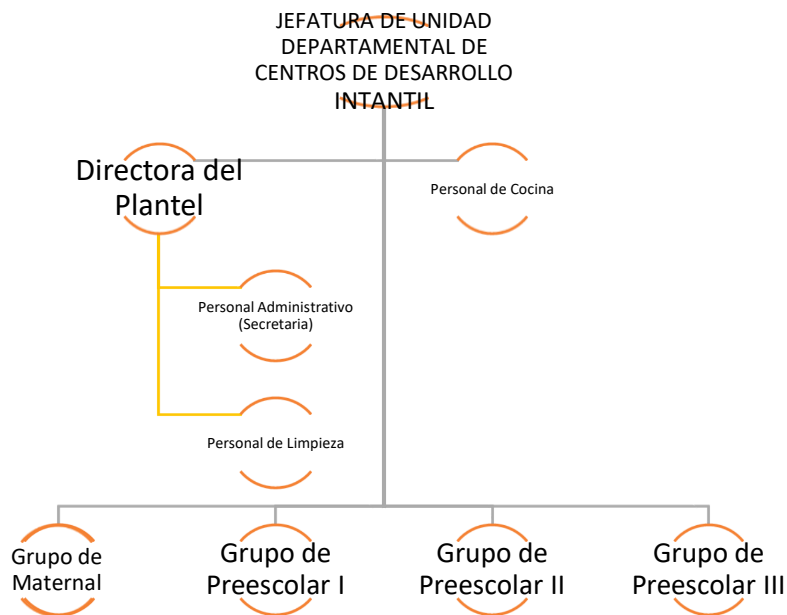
JEFATURA DE UNIDAD DEPARTAMENTAL DE CENTROS DE DESARROLLO INTANTIL

Directora del Plantel

Personal de Cocina

Personal Administrativo (Secretaria)

Personal de Limpieza

Grupo de Maternal

Grupo de Preescolar I

Grupo de Preescolar II

Grupo de Preescolar III